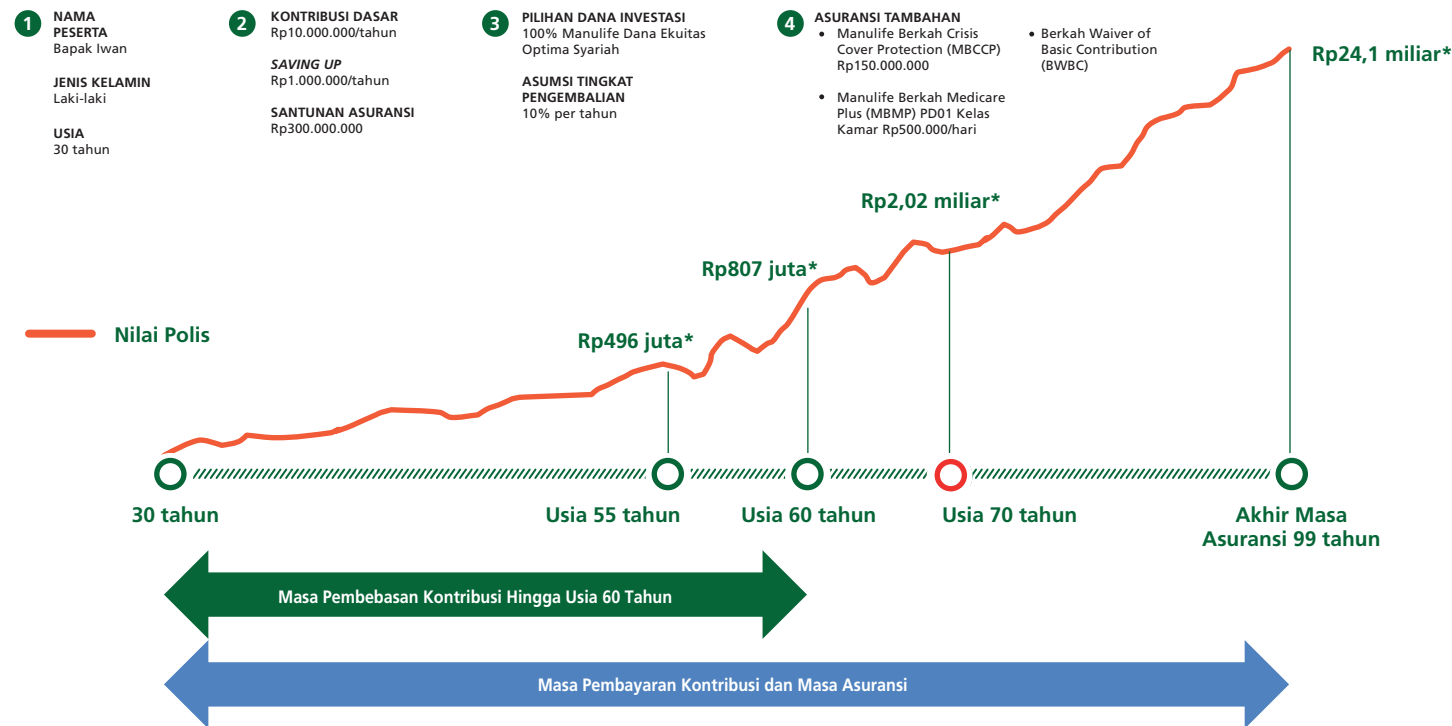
1 NAMA PESERTA
Bapak Iwan

JENIS KELAMIN
Laki-laki

USIA
30 tahun

2 KONTRIBUSI DASAR
Rp10.000.000/tahun

SAVING UP
Rp1.000.000/tahun

SANTUNAN ASURANSI
Rp300.000.000

3 PILIHAN DANA INVESTASI
100% Manulife Dana Ekuitas Optima Syariah

ASUMSI TINGKAT PENGEMBALIAN
10% per tahun

4 ASURANSI TAMBAHAN
• Manulife Berkah Crisis Cover Protection (MBCCP) Rp150.000.000
• Manulife Berkah Medicare Plus (MBMP) PD01 Kelas Kamar Rp500.000/hari
• Berkah Waiver of Basic Contribution (BWBC)

Nilai Polis

Rp496 juta*
Rp807 juta*
Rp2,02 miliar*
Rp24,1 miliar*

30 tahun
Usia 55 tahun
Usia 60 tahun
Usia 70 tahun
Akhir Masa Asuransi 99 tahun

Masa Pembebasan Kontribusi Hingga Usia 60 Tahun

Masa Pembayaran Kontribusi dan Masa Asuransi